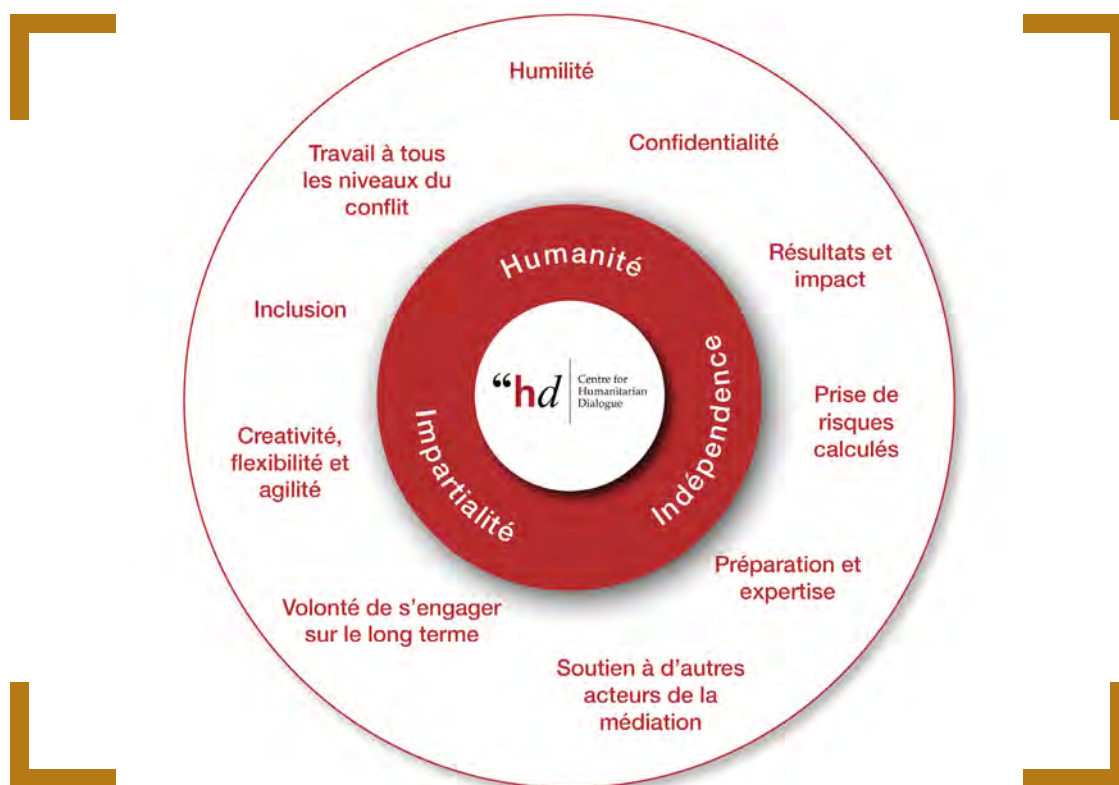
Humilité

Confidentialité

Travail à tous les niveaux du conflit

Résultats et impact

Inclusion

Prise de risques calculés

Creativité, flexibilité et agilité

Préparation et expertise

Volonté de s'engager sur le long terme

Soutien à d'autres acteurs de la médiation

Humanité

Indépendence

Impartialité

“hd Centre for Humanitarian Dialogue